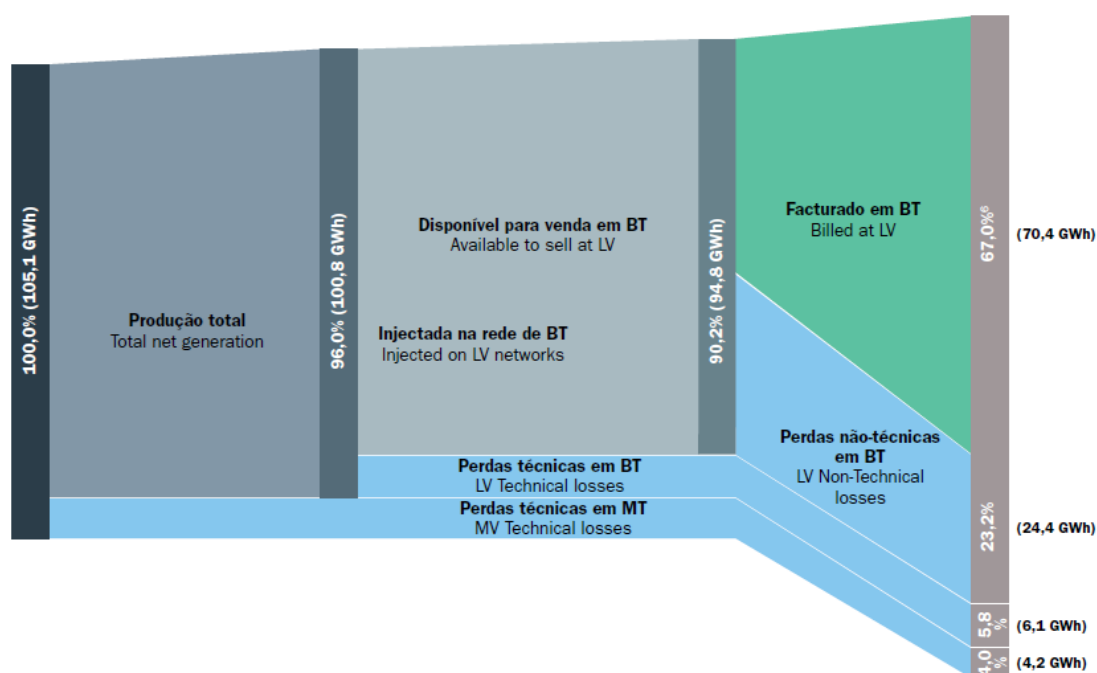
100,0% (105,1 GWh)

Produção total
Total net generation

96,0% (100,8 GWh)

Disponível para venda em BT
Available to sell at LV

Injectada na rede de BT
Injected on LV networks

90,2% (94,8 GWh)

Facturado em BT
Billed at LV

67,0%$^6$

(70,4 GWh)

Perdas não-técnicas em BT
LV Non-Technical losses

Perdas técnicas em BT
LV Technical losses

Perdas técnicas em MT
MV Technical losses

23,2%

(24,4 GWh)

5,8 %

(6,1 GWh)

4,0 %

(4,2 GWh)